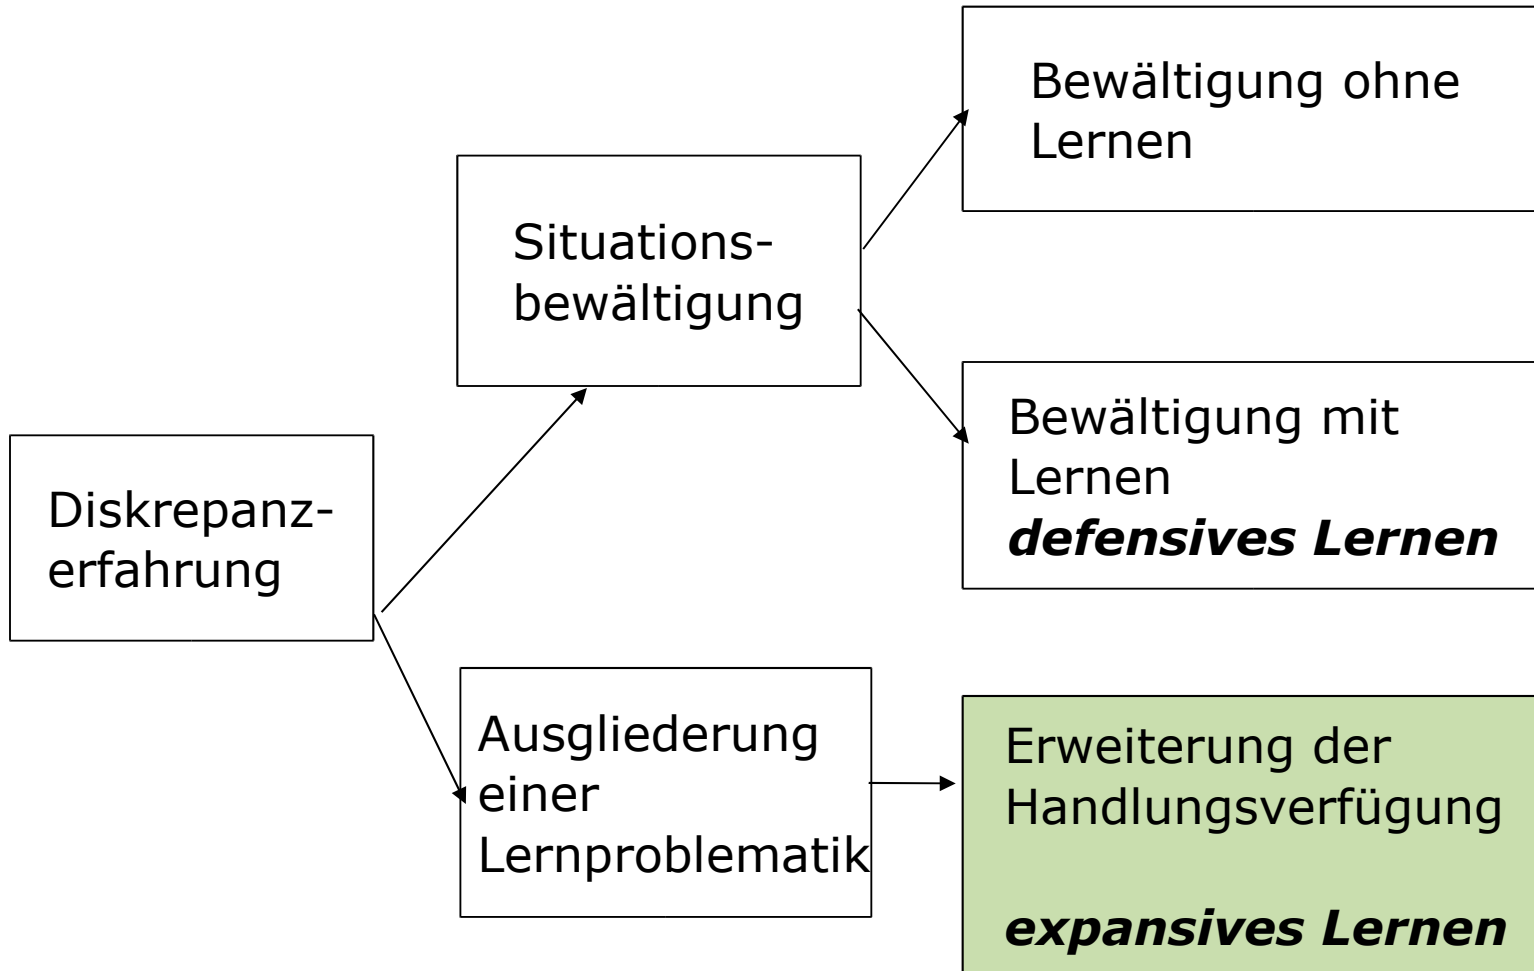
Diskrepanzerfahrung

Situationsbewältigung

Ausgliederung einer Lernproblematik

Bewältigung ohne Lernen

Bewältigung mit Lernen
***defensives Lernen***

Erweiterung der Handlungsverfügung

***expansives Lernen***